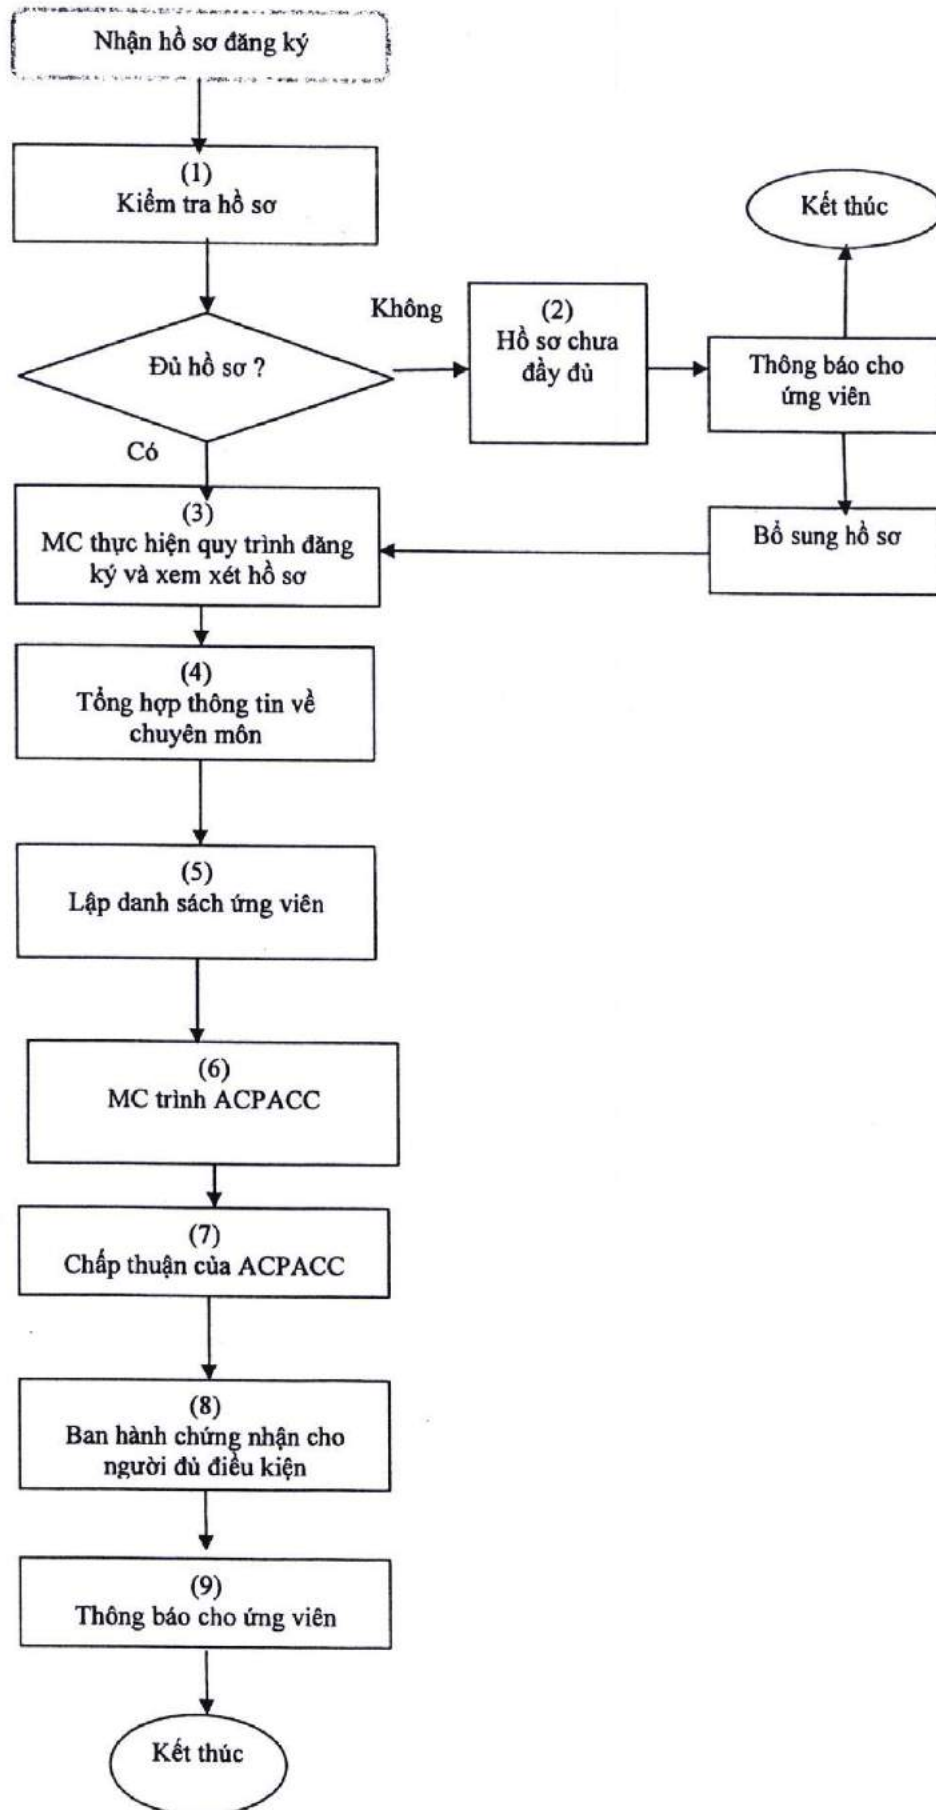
Nhận hồ sơ đăng ký

(1)
Kiểm tra hồ sơ

Đủ hồ sơ ?

Không

(2)
Hồ sơ chưa đầy đủ

Thông báo cho ứng viên

Kết thúc

Bổ sung hồ sơ

Có

(3)
MC thực hiện quy trình đăng ký và xem xét hồ sơ

(4)
Tổng hợp thông tin về chuyên môn

(5)
Lập danh sách ứng viên

(6)
MC trình ACPACC

(7)
Chấp thuận của ACPACC

(8)
Ban hành chứng nhận cho người đủ điều kiện

(9)
Thông báo cho ứng viên

Kết thúc